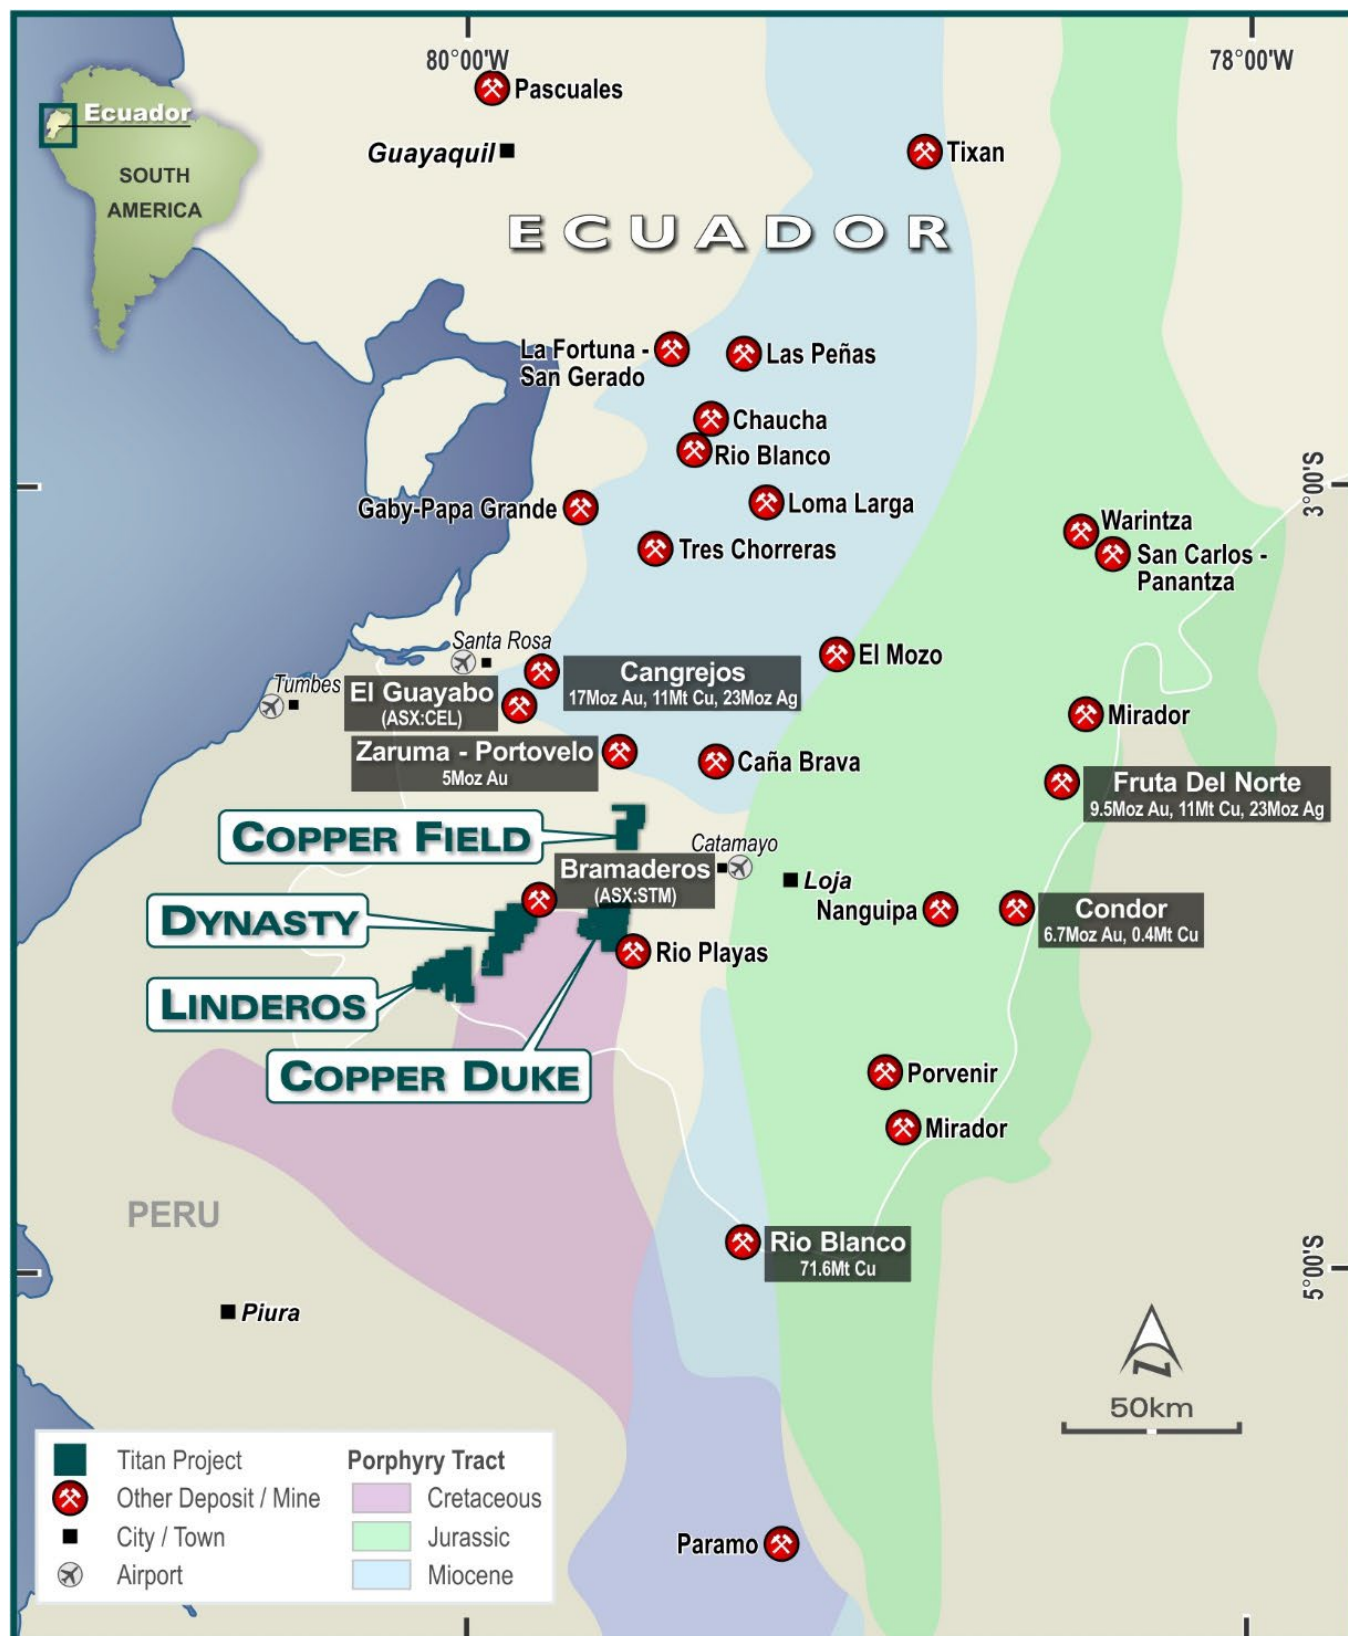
80°00'W
78°00'W
Ecuador
SOUTH AMERICA
Pascuales
Guayaquil
Tixan
ECUADOR
La Fortuna - San Gerado
Las Peñas
Chaucha
Rio Blanco
Gaby-Papa Grande
Loma Larga
Tres Chorreras
Warintza
San Carlos - Panantza
3°00'S
Santa Rosa
Cangrejos
17Moz Au, 11Mt Cu, 23Moz Ag
El Mozo
Tumbes
El Guayabo
(ASX:CEL)
Mirador
Zaruma - Portovelo
5Moz Au
Caña Brava
Fruta Del Norte
9.5Moz Au, 11Mt Cu, 23Moz Ag
COPPER FIELD
Catamayo
Bramaderos
(ASX:STM)
Loja
DYNASTY
Nanguipa
Condor
6.7Moz Au, 0.4Mt Cu
Rio Playas
LINDEROS
COPPER DUKE
Porvenir
Mirador
PERU
Rio Blanco
71.6Mt Cu
5°00'S
Piura
N
50km
Titan Project
Other Deposit / Mine
City / Town
Airport
Porphyry Tract
Cretaceous
Jurassic
Miocene
Paramo